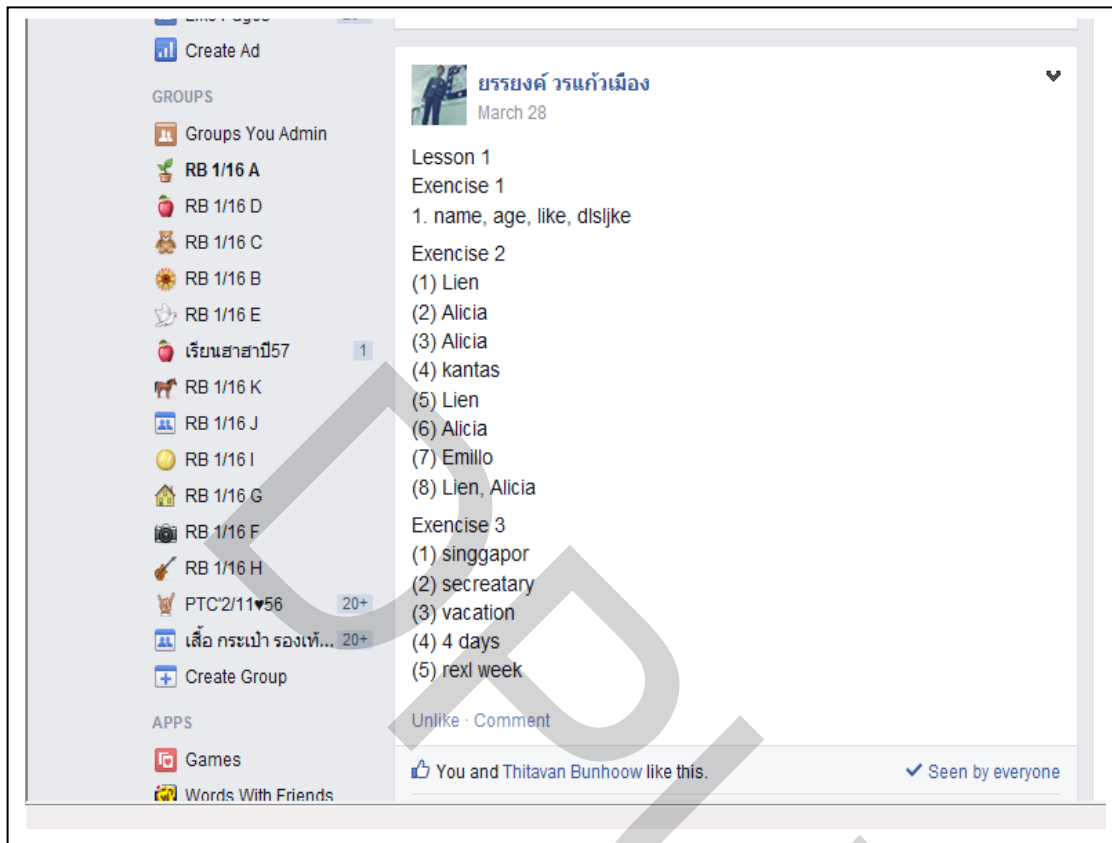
Create Ad

GROUPS

Groups You Admin

RB 1/16 A

RB 1/16 D

RB 1/16 C

RB 1/16 B

RB 1/16 E

เรียนฮาฮาปี57 1

RB 1/16 K

RB 1/16 J

RB 1/16 I

RB 1/16 G

RB 1/16 F

RB 1/16 H

PTC'2/11♥56 20+

เสื้อ กระเป๋า รองเท้... 20+

Create Group

APPS

Games

Words With Friends

ยรรยงค์ วรแก้วเมือง
March 28

Lesson 1
Exencise 1
1. name, age, like, dlsljke

Exencise 2
(1) Lien
(2) Alicia
(3) Alicia
(4) kantas
(5) Lien
(6) Alicia
(7) Emillo
(8) Lien, Alicia

Exencise 3
(1) singgapor
(2) secreatary
(3) vacation
(4) 4 days
(5) rexl week

Unlike · Comment

You and Thitavan Bunhoow like this.

✔ Seen by everyone